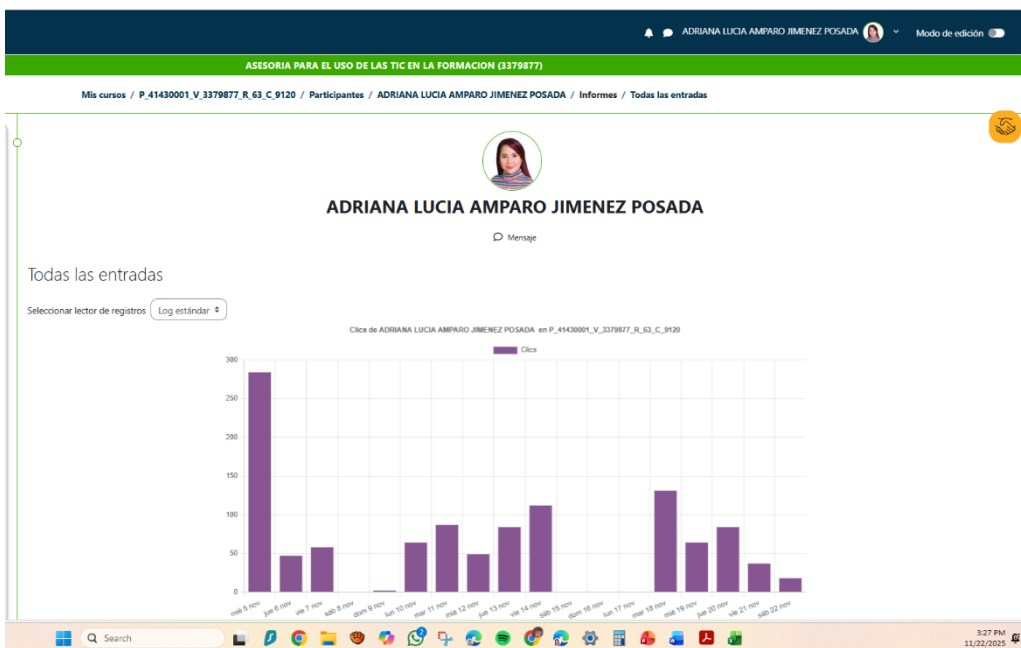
ADRIANA LUCIA AMPARO JIMENEZ POSADA Modo de edición

ASESORIA PARA EL USO DE LAS TIC EN LA FORMACION (3379877)

Mis cursos / P_41430001_V_3379877_R_63_C_9120 / Participantes / ADRIANA LUCIA AMPARO JIMENEZ POSADA / Informes / Todas las entradas

ADRIANA LUCIA AMPARO JIMENEZ POSADA

Mensaje

Todas las entradas

Seleccionar lector de registros Log estándar

Clics de ADRIANA LUCIA AMPARO JIMENEZ POSADA en P_41430001_V_3379877_R_63_C_9120

Clics

300
250
200
150
100
50
0

mié 5 nov, jue 6 nov, vie 7 nov, sáb 8 nov, dom 9 nov, lun 10 nov, mar 11 nov, mié 12 nov, jue 13 nov, vie 14 nov, sáb 15 nov, dom 16 nov, lun 17 nov, mar 18 nov, mié 19 nov, jue 20 nov, vie 21 nov, sáb 22 nov

Search

3:27 PM
11/22/2025